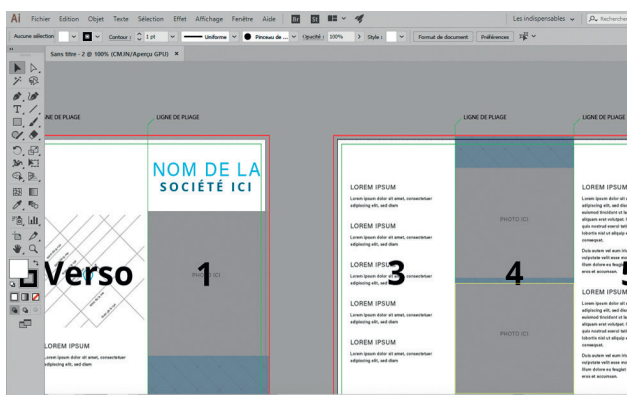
Ai Fichier Edition Objet Texte Sélection Effet Affichage Fenêtre Aide Br St

Les indispensables Rechercher

Aucune sélection Contour : 1 pt Uniforme Pinceau de ... Opacité : 100% Style : Format de document Préférences

Sans titre - 2 @ 100% (CMJN/Aperçu GPU) ×

LIGNE DE PLIAGE LIGNE DE PLIAGE LIGNE DE PLIAGE LIGNE DE PLIAGE

NOM DE LA SOCIÉTÉ ICI

Verso

1

PHOTO ICI

LOREM IPSUM
Lorem ipsum dolor sit amet, consectetuer adipiscing elit, sed diam

LOREM IPSUM
Lorem ipsum dolor sit amet, consectetuer adipiscing elit, sed diam

LOREM IPSUM
Lorem ipsum dolor sit amet, consectetuer adipiscing elit, sed diam

LOREM IPSUM
Lorem ipsum dolor sit amet, consectetuer adipiscing elit, sed diam

LOREM IPSUM
Lorem ipsum dolor sit amet, consectetuer adipiscing elit, sed diam

LOREM IPSUM
Lorem ipsum dolor sit amet, consectetuer adipiscing elit, sed diam

3

4

PHOTO ICI

PHOTO ICI

LOREM IPSUM
Lorem ipsum dolor sit am adipiscing elit, sed diam euismod tincidunt ut la aliquam erat volutpat. U quis nostrud exerci tati lobortis nisl ut aliquip e consequat.

Duis autem vel eum iriu vulputate velit esse mo illum dolore eu feugiat eros et accumsan.

LOREM IPSUM
Lorem ipsum dolor sit am adipiscing elit, sed diam euismod tincidunt ut la aliquam erat volutpat. U quis nostrud exerci tati lobortis nisl ut aliquip e consequat.

Duis autem vel eum iriu vulputate velit esse mo illum dolore eu feugiat eros et accumsan.

5